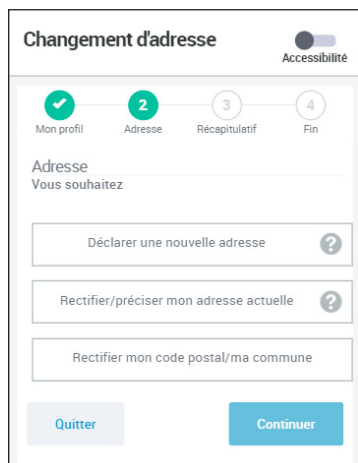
Changement d'adresse

Accessibilité

2 3 4

Mon profil Adresse Récapitulatif Fin

Adresse
Vous souhaitez

Déclarer une nouvelle adresse

Rectifier/préciser mon adresse actuelle

Rectifier mon code postal/ma commune

Quitter

Continuer